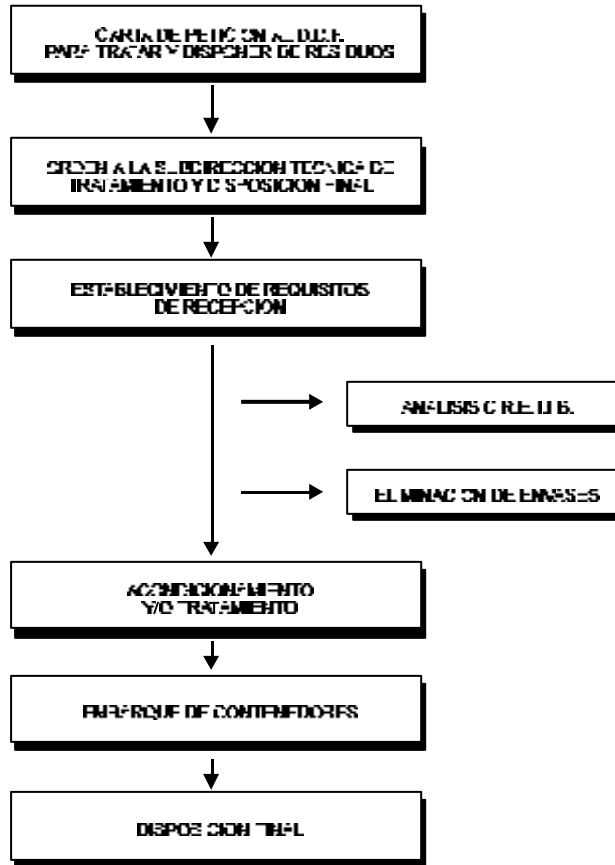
CARTA DE PETICION AL D.D.F. PARA TRATAR Y DISPONER DE RESIDUOS

ORDEN A LA SUBDIRECCION TECNICA DE TRATAMIENTO Y DISPOSICION FINAL

ESTABLECIMIENTO DE REQUISITOS DE RECEPCION

ANALISIS C.R.E.T.I.B.

ELIMINACION DE ENVASES

ACONDICIONAMIENTO Y/O TRATAMIENTO

EMBARQUE DE CONTENEDORES

DISPOSICION FINAL